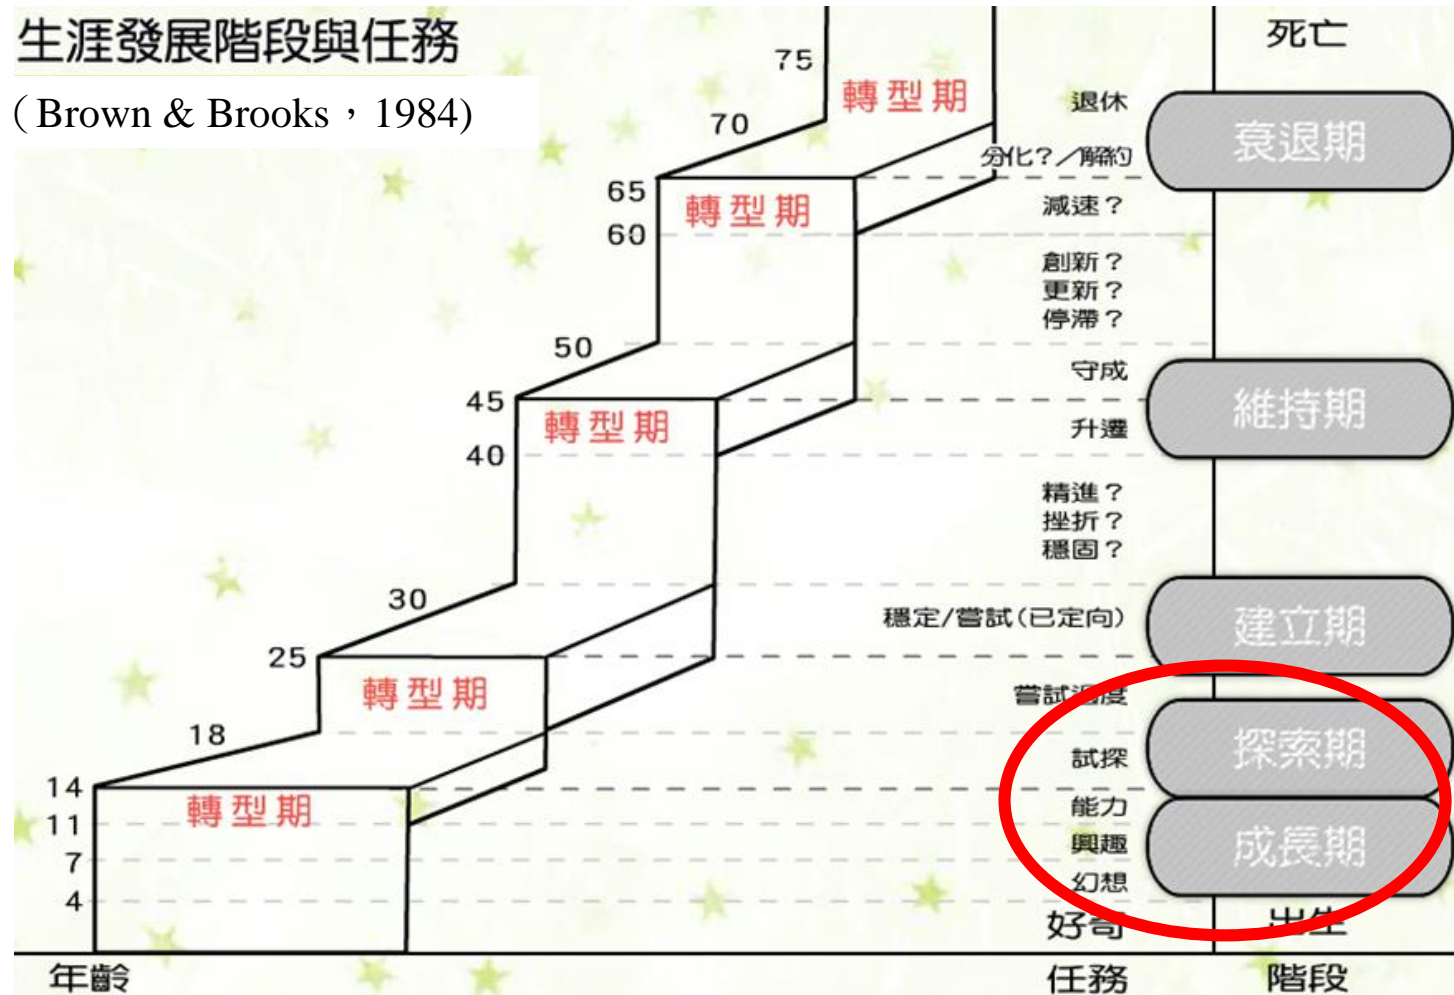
生涯發展階段與任務
（Brown & Brooks，1984)

75
70
65
60
50
45
40
30
25
18
14
11
7
4
年齡

轉型期
轉型期
轉型期
轉型期
轉型期

死亡
退休
分化？／解約
減速？
創新？
更新？
停滯？
守成
升遷
精進？
挫折？
穩固？
穩定/嘗試(已定向)
嘗試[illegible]度
試探
能力
興趣
幻想
好奇
任務

衰退期
維持期
建立期
探索期
成長期
出生
階段